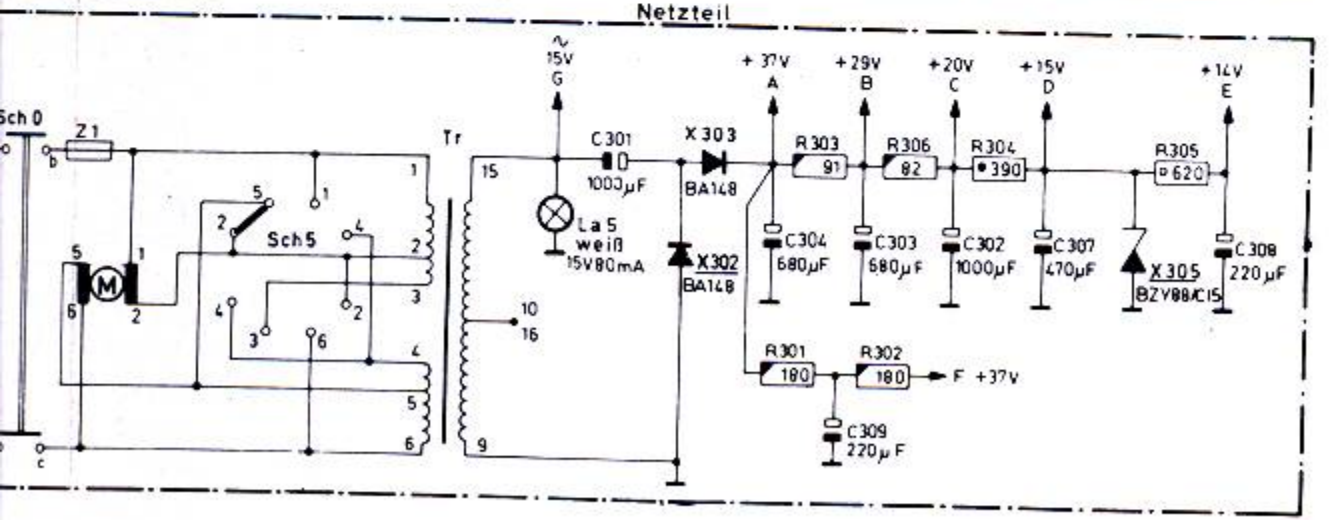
Netzteil

Sch 0
Z 1
b
c
5
1
6
2
M
5
2
1
Sch 5
4
2
4
3
6
1
2
3
4
5
6
Tr
15
10
16
9
~
15V
G
C 301
1000 µF
La 5
weiß
15V 80mA
X 303
BA 148
X 302
BA 148
+ 37V
A
R 303
91
C 304
680 µF
+ 29V
B
R 306
82
C 303
680 µF
+ 20V
C
R 304
390
C 302
1000 µF
+ 15V
D
C 307
470 µF
X 305
BZY 88/C15
+ 14V
E
R 305
620
C 308
220 µF
R 301
180
R 302
180
F + 37V
C 309
220 µF